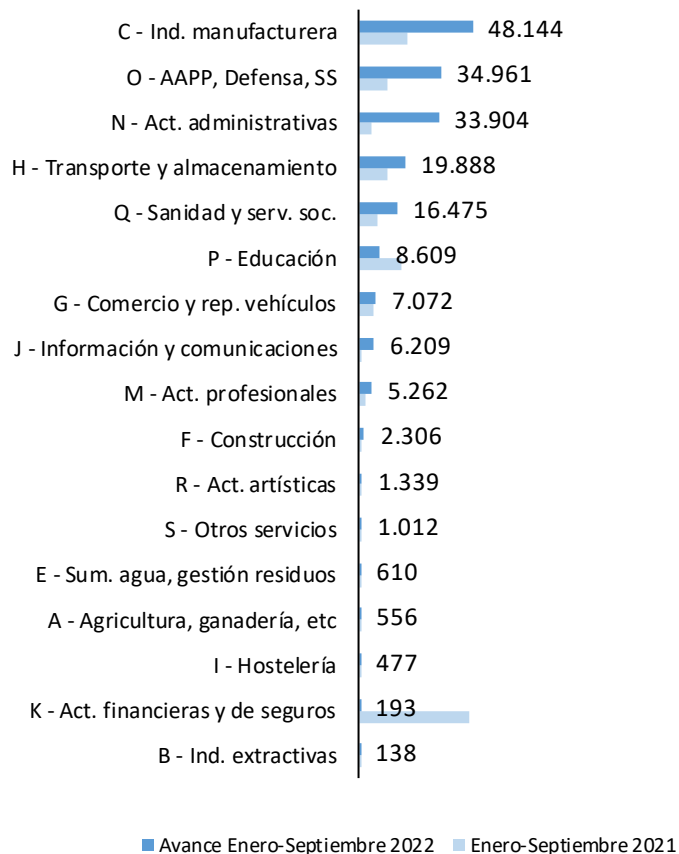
C - Ind. manufacturera 48.144
O - AAPP, Defensa, SS 34.961
N - Act. administrativas 33.904
H - Transporte y almacenamiento 19.888
Q - Sanidad y serv. soc. 16.475
P - Educación 8.609
G - Comercio y rep. vehículos 7.072
J - Información y comunicaciones 6.209
M - Act. profesionales 5.262
F - Construcción 2.306
R - Act. artísticas 1.339
S - Otros servicios 1.012
E - Sum. agua, gestión residuos 610
A - Agricultura, ganadería, etc 556
I - Hostelería 477
K - Act. financieras y de seguros 193
B - Ind. extractivas 138

Avance Enero-Septiembre 2022 Enero-Septiembre 2021